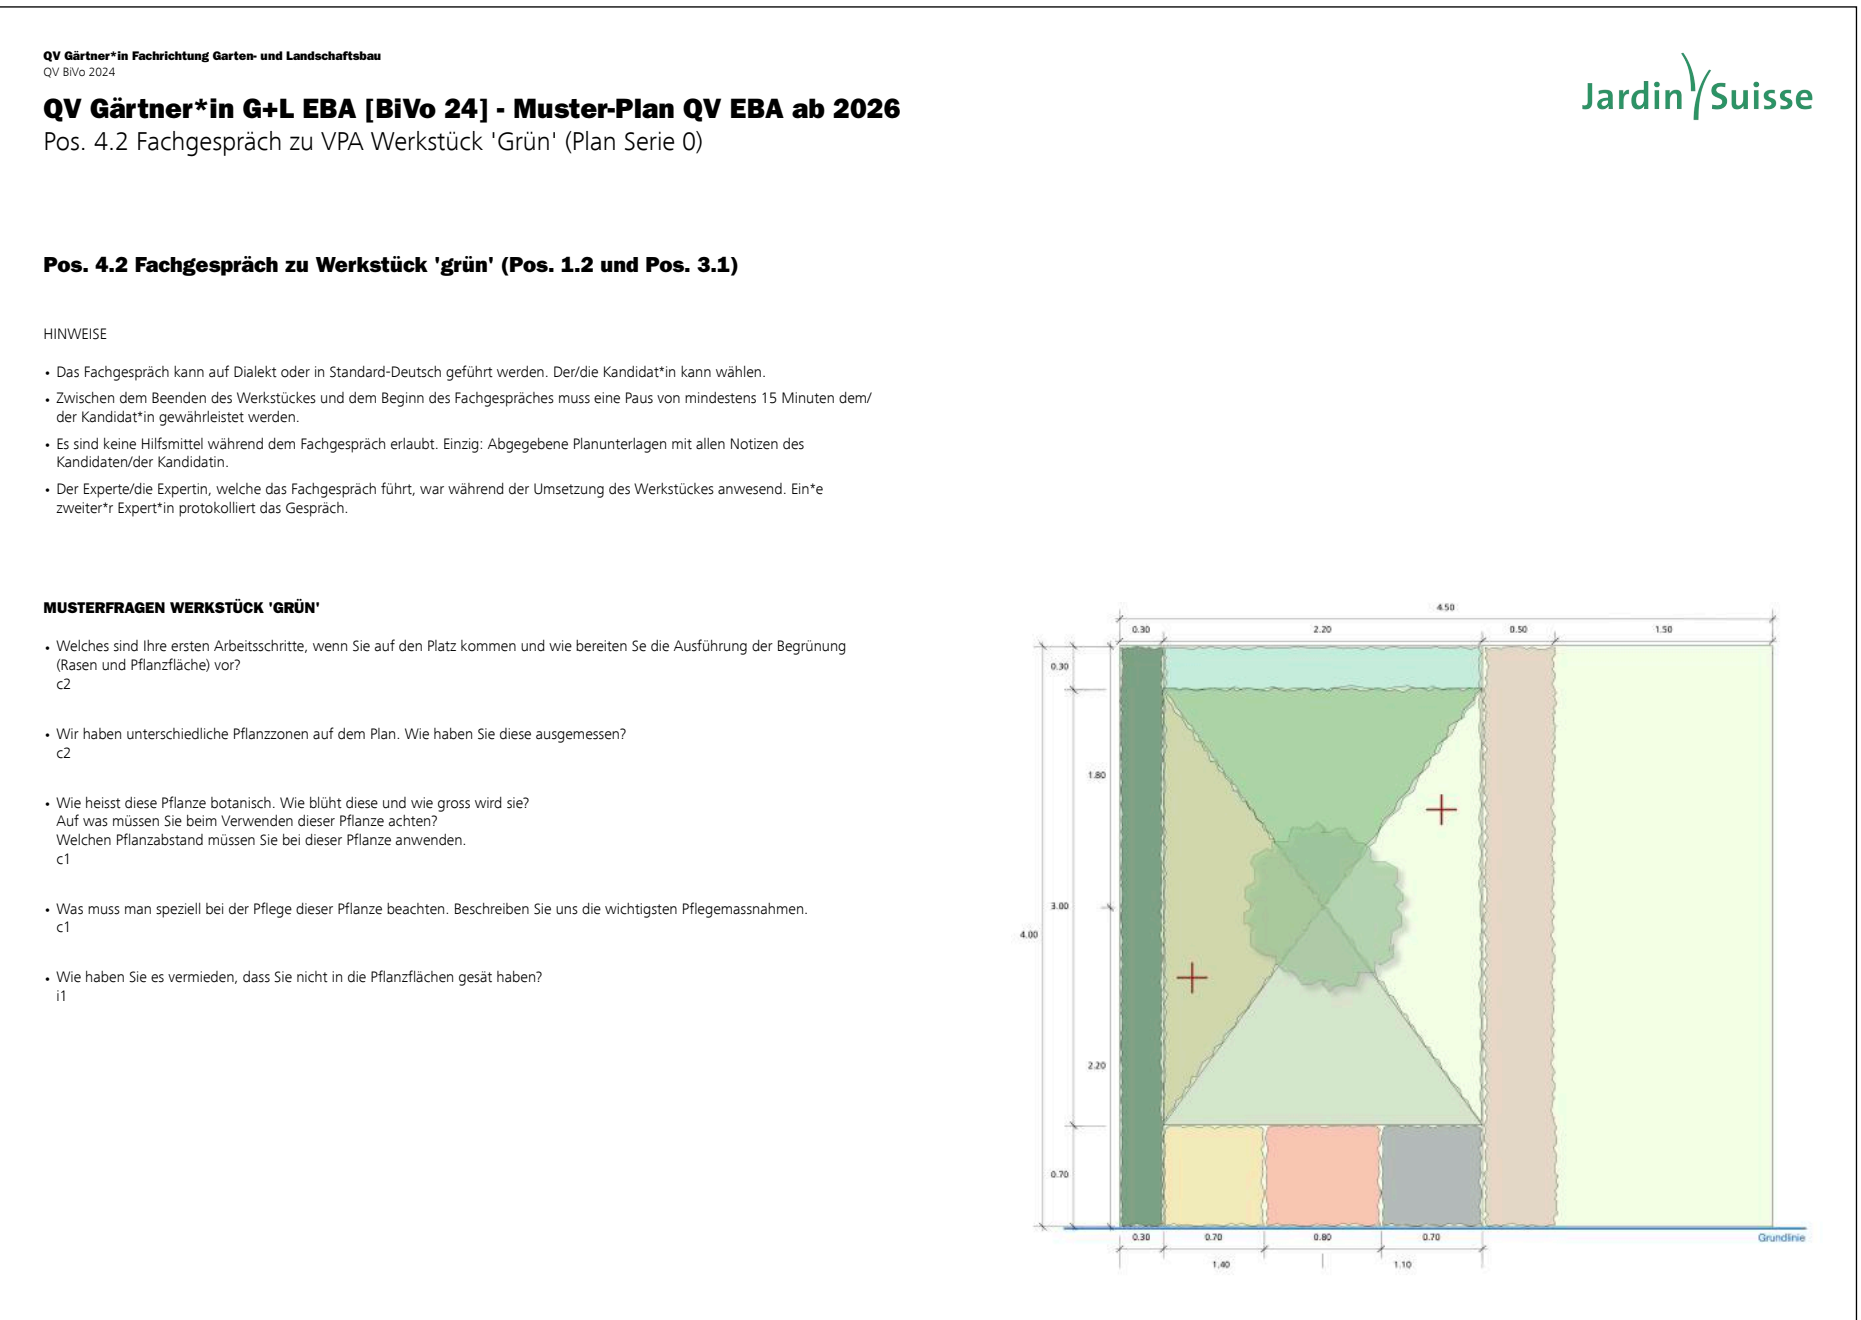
QV Gärtner*in Fachrichtung Garten- und Landschaftsbau
QV BiVo 2024

QV Gärtner*in G+L EBA [BiVo 24] - Muster-Plan QV EBA ab 2026
Pos. 4.2 Fachgespräch zu VPA Werkstück 'Grün' (Plan Serie 0)

Jardin Suisse

Pos. 4.2 Fachgespräch zu Werkstück 'grün' (Pos. 1.2 und Pos. 3.1)

HINWEISE

• Das Fachgespräch kann auf Dialekt oder in Standard-Deutsch geführt werden. Der/die Kandidat*in kann wählen.
• Zwischen dem Beenden des Werkstückes und dem Beginn des Fachgespräches muss eine Paus von mindestens 15 Minuten dem/der Kandidat*in gewährleistet werden.
• Es sind keine Hilfsmittel während dem Fachgespräch erlaubt. Einzig: Abgegebene Planunterlagen mit allen Notizen des Kandidaten/der Kandidatin.
• Der Experte/die Expertin, welche das Fachgespräch führt, war während der Umsetzung des Werkstückes anwesend. Ein*e zweiter*r Expert*in protokolliert das Gespräch.

MUSTERFRAGEN WERKSTÜCK 'GRÜN'

• Welches sind Ihre ersten Arbeitsschritte, wenn Sie auf den Platz kommen und wie bereiten Se die Ausführung der Begrünung (Rasen und Pflanzfläche) vor?
c2

• Wir haben unterschiedliche Pflanzzonen auf dem Plan. Wie haben Sie diese ausgemessen?
c2

• Wie heisst diese Pflanze botanisch. Wie blüht diese und wie gross wird sie?
Auf was müssen Sie beim Verwenden dieser Pflanze achten?
Welchen Pflanzabstand müssen Sie bei dieser Pflanze anwenden.
c1

• Was muss man speziell bei der Pflege dieser Pflanze beachten. Beschreiben Sie uns die wichtigsten Pflegemassnahmen.
c1

• Wie haben Sie es vermieden, dass Sie nicht in die Pflanzflächen gesät haben?
i1

4.50
0.30 2.20 0.50 1.50
0.30
1.80
3.00
4.00
2.20
0.70
0.30 0.70 0.80 0.70
1.40 1.10
Grundlinie